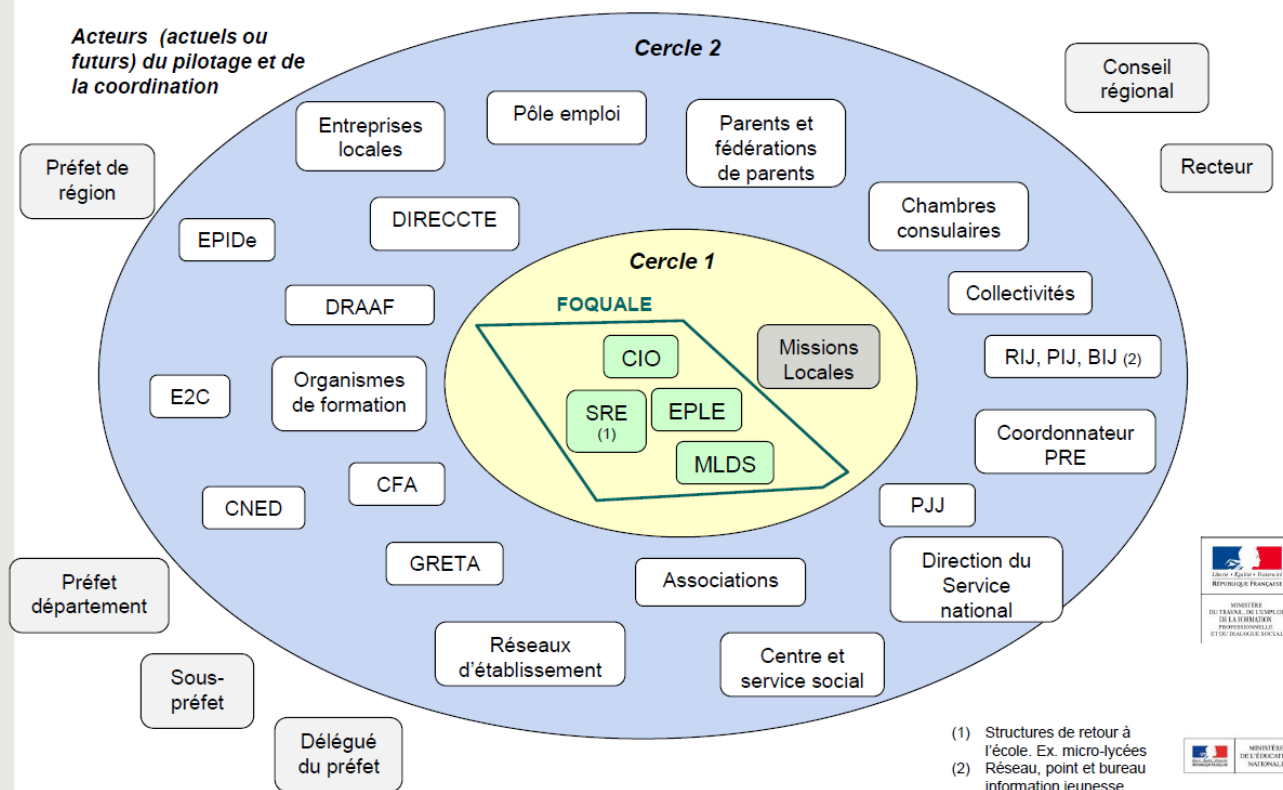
Acteurs (actuels ou futurs) du pilotage et de la coordination

Cercle 2

Conseil régional

Préfet de région

Recteur

Entreprises locales

Pôle emploi

Parents et fédérations de parents

Chambres consulaires

EPIDe

DIRECCTE

Cercle 1

DRAAF

FOQUALE

Collectivités

CIO

Missions Locales

RIJ, PIJ, BIJ (2)

E2C

Organismes de formation

SRE (1)

EPLE

Coordonnateur PRE

MLDS

CFA

CNED

PJJ

GRETA

Associations

Direction du Service national

Préfet département

Réseaux d'établissement

Centre et service social

Sous-préfet

Délégué du préfet

(1) Structures de retour à l'école. Ex. micro-lycées
(2) Réseau, point et bureau information jeunesse

Liberté • Égalité • Fraternité
RÉPUBLIQUE FRANÇAISE
MINISTÈRE DU TRAVAIL, DE L'EMPLOI DE LA FORMATION PROFESSIONNELLE ET DU DIALOGUE SOCIAL

MINISTÈRE DE L'ÉDUCATION NATIONALE